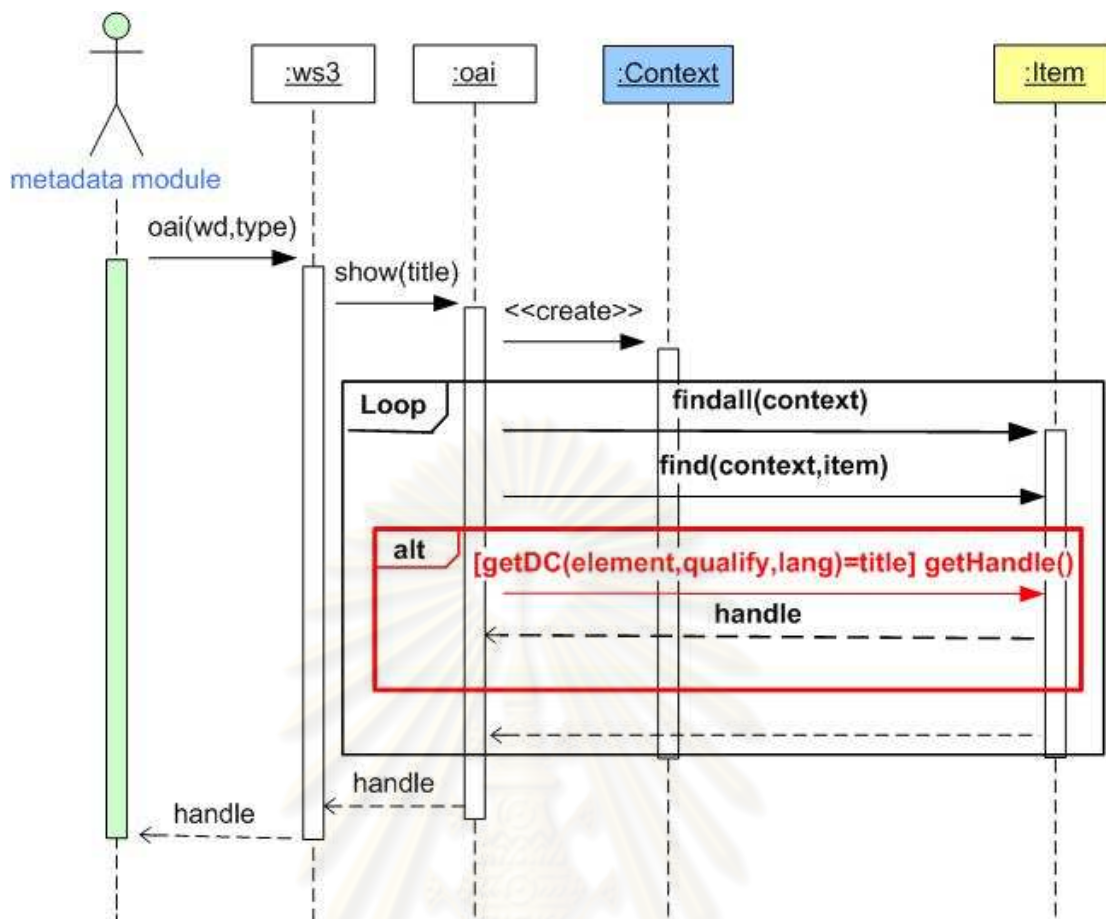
metadata module

:ws3

:oai

:Context

:Item

oai(wd,type)

show(title)

<<create>>

Loop

findall(context)

find(context,item)

alt

[getDC(element,qualify,lang)=title] getHandle()

handle

handle

handle